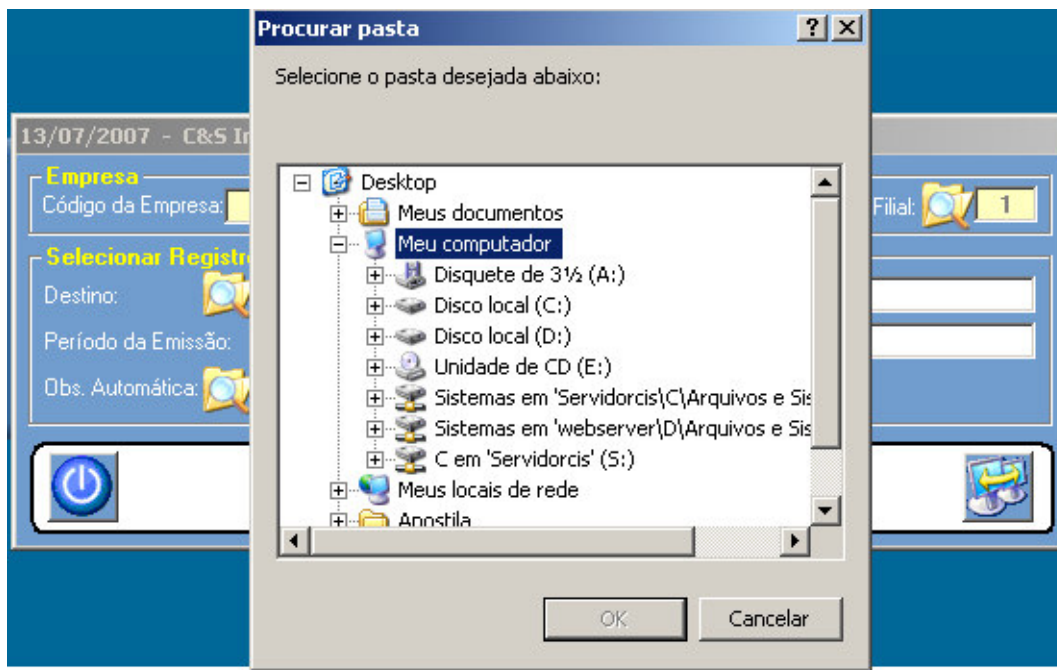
13/07/2007 - C&S I

Empresa
Código da Empresa:

Selecionar Registr

Destino:

Período da Emissão:

Obs. Automática:

Filial: 1

Procurar pasta ? ×

Selecione o pasta desejada abaixo:

Desktop
Meus documentos
Meu computador
Disquete de 3½ (A:)
Disco local (C:)
Disco local (D:)
Unidade de CD (E:)
Sistemas em 'Servidorcis\C\Arquivos e Sis
Sistemas em 'webserver\D\Arquivos e Sis
C em 'Servidorcis' (S:)
Meus locais de rede
Apostila

OK Cancelar